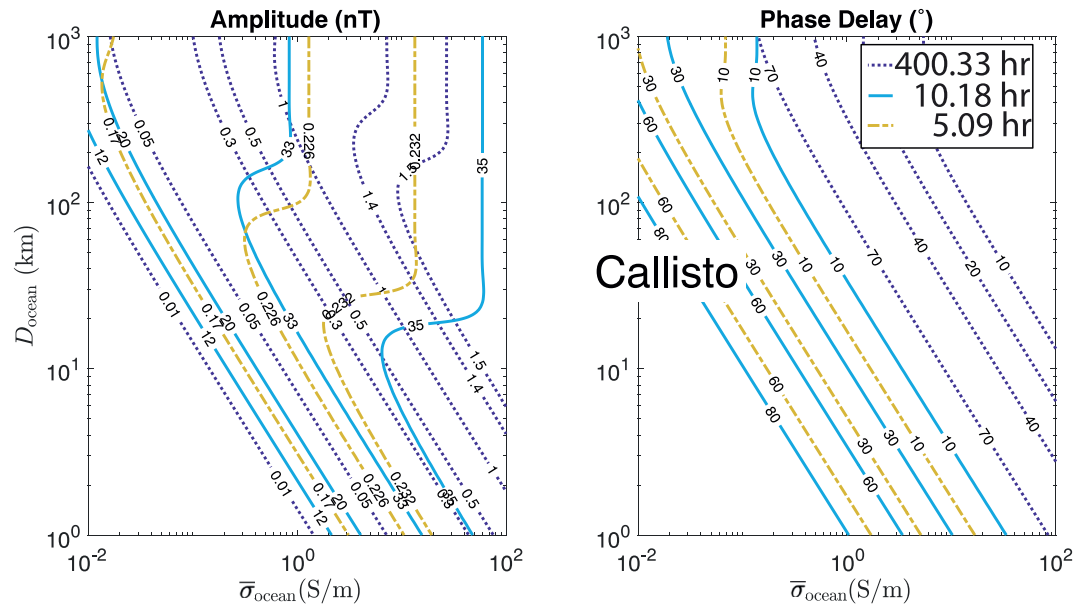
Amplitude (nT)

Phase Delay (˚)

400.33 hr
10.18 hr
5.09 hr

Callisto

$D_{\mathrm{ocean}}$ (km)

$\overline{\sigma}_{\mathrm{ocean}}$(S/m)

$\overline{\sigma}_{\mathrm{ocean}}$(S/m)

$10^3$
$10^2$
$10^1$
$10^0$
$10^{-2}$
$10^0$
$10^2$

$10^3$
$10^2$
$10^1$
$10^0$
$10^{-2}$
$10^0$
$10^2$

0.17
20
12
0.05
0.3
0.5
1
33
0.226
0.232
1.4
35
1.5
0.01
0.05
0.226
33
0.3
0.5
35
1.5
1.4
1
0.01
0.17
20
12
0.05
0.226
0.232
33
0.5

30
10
70
40
30
60
60
80
30
10
10
70
40
20
10
30
60
60
80
30
30
10
10
70
40
60